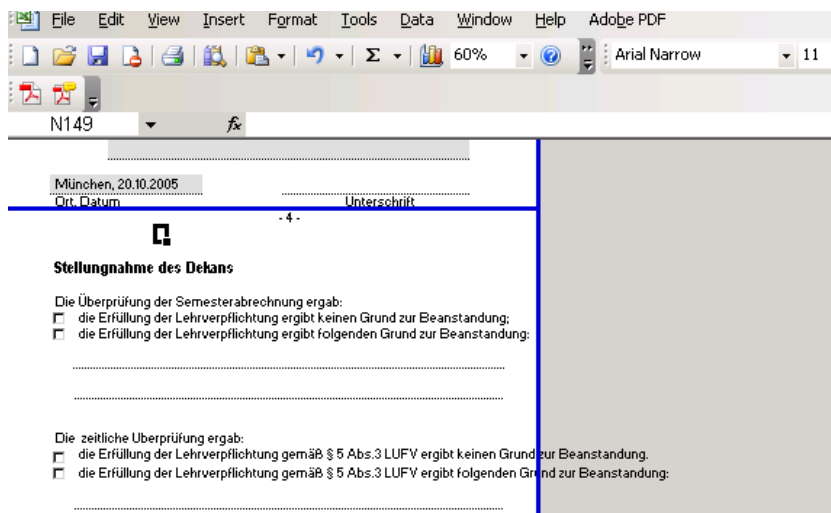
File Edit View Insert Format Tools Data Window Help Adobe PDF

60%

Arial Narrow 11

N149

München, 20.10.2005

Ort, Datum Unterschrift

- 4 -

Stellungnahme des Dekans

Die Überprüfung der Semesterabrechnung ergab:
die Erfüllung der Lehrverpflichtung ergibt keinen Grund zur Beanstandung;
die Erfüllung der Lehrverpflichtung ergibt folgenden Grund zur Beanstandung:

Die zeitliche Überprüfung ergab:
die Erfüllung der Lehrverpflichtung gemäß § 5 Abs.3 LUFV ergibt keinen Grund zur Beanstandung.
die Erfüllung der Lehrverpflichtung gemäß § 5 Abs.3 LUFV ergibt folgenden Grund zur Beanstandung: